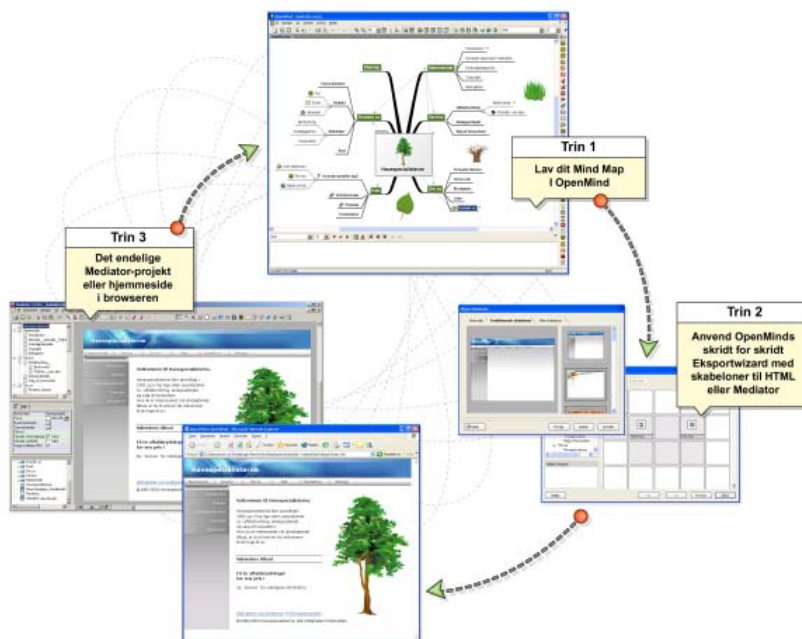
Trin 1

Lav dit Mind Map i OpenMind

Trin 2

Anvend OpenMinds skridt for skridt Eksportwizard med skabeloner til HTML eller Mediator

Trin 3

Det endelige Mediator-projekt eller hjemmeside i browseren